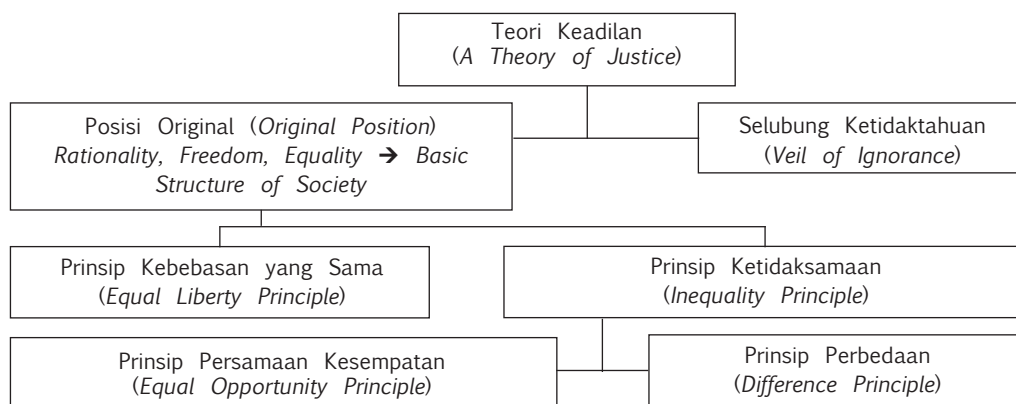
Teori Keadilan
(*A Theory of Justice*)

Posisi Original (*Original Position*)
*Rationality, Freedom, Equality* → *Basic Structure of Society*

Selubung Ketidaktahuan
(*Veil of Ignorance*)

Prinsip Kebebasan yang Sama
(*Equal Liberty Principle*)

Prinsip Ketidaksamaan
(*Inequality Principle*)

Prinsip Persamaan Kesempatan
(*Equal Opportunity Principle*)

Prinsip Perbedaan
(*Difference Principle*)